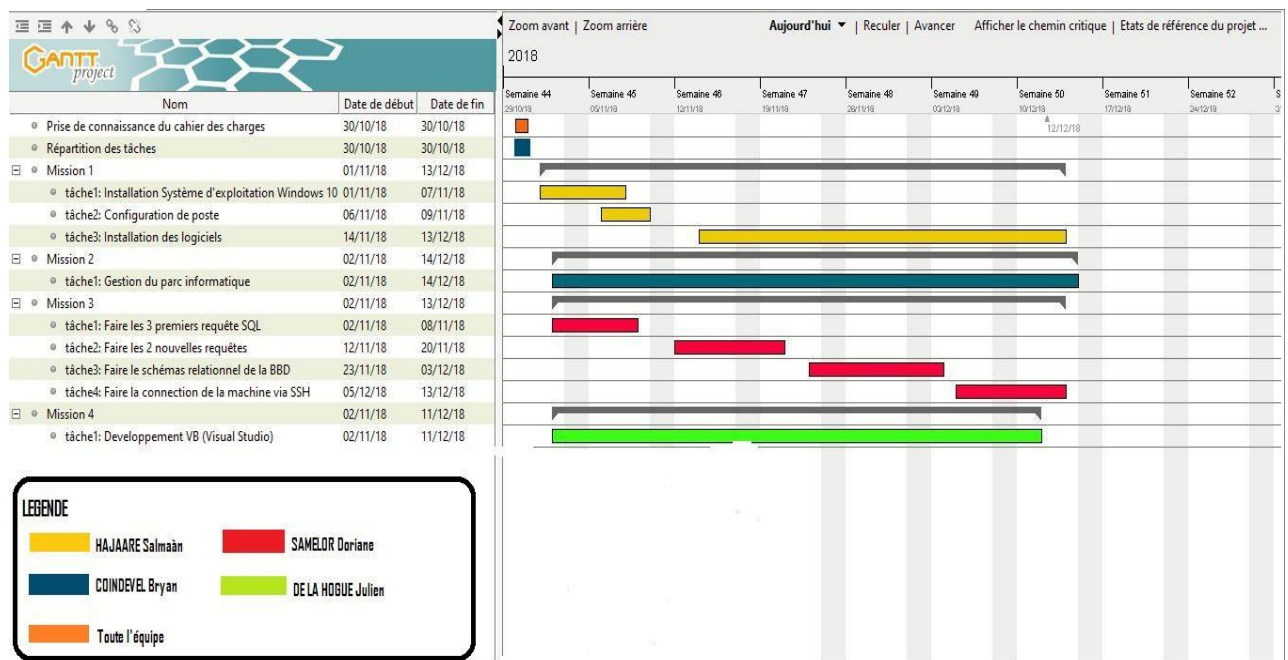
GANTT project

| Nom | Date de début | Date de fin |
|---|---|---|
| Prise de connaissance du cahier des charges | 30/10/18 | 30/10/18 |
| Répartition des tâches | 30/10/18 | 30/10/18 |
| Mission 1 | 01/11/18 | 13/12/18 |
| tâche1: Installation Système d'exploitation Windows 10 | 01/11/18 | 07/11/18 |
| tâche2: Configuration de poste | 06/11/18 | 09/11/18 |
| tâche3: Installation des logiciels | 14/11/18 | 13/12/18 |
| Mission 2 | 02/11/18 | 14/12/18 |
| tâche1: Gestion du parc informatique | 02/11/18 | 14/12/18 |
| Mission 3 | 02/11/18 | 13/12/18 |
| tâche1: Faire les 3 premiers requête SQL | 02/11/18 | 08/11/18 |
| tâche2: Faire les 2 nouvelles requêtes | 12/11/18 | 20/11/18 |
| tâche3: Faire le schémas relationnel de la BBD | 23/11/18 | 03/12/18 |
| tâche4: Faire la connection de la machine via SSH | 05/12/18 | 13/12/18 |
| Mission 4 | 02/11/18 | 11/12/18 |
| tâche1: Developpement VB (Visual Studio) | 02/11/18 | 11/12/18 |

Zoom avant | Zoom arrière Aujourd'hui ▼ | Reculer | Avancer Afficher le chemin critique | Etats de référence du projet ...

2018

Semaine 44 29/10/18 Semaine 45 05/11/18 Semaine 46 12/11/18 Semaine 47 19/11/18 Semaine 48 26/11/18 Semaine 49 03/12/18 Semaine 50 10/12/18 Semaine 51 17/12/18 Semaine 52 24/12/18

12/12/18

LEGENDE
HAJAARE Salmaàn
SAMELOR Doriane
COINDEVEL Bryan
DE LA HOGUE Julien
Toute l'équipe